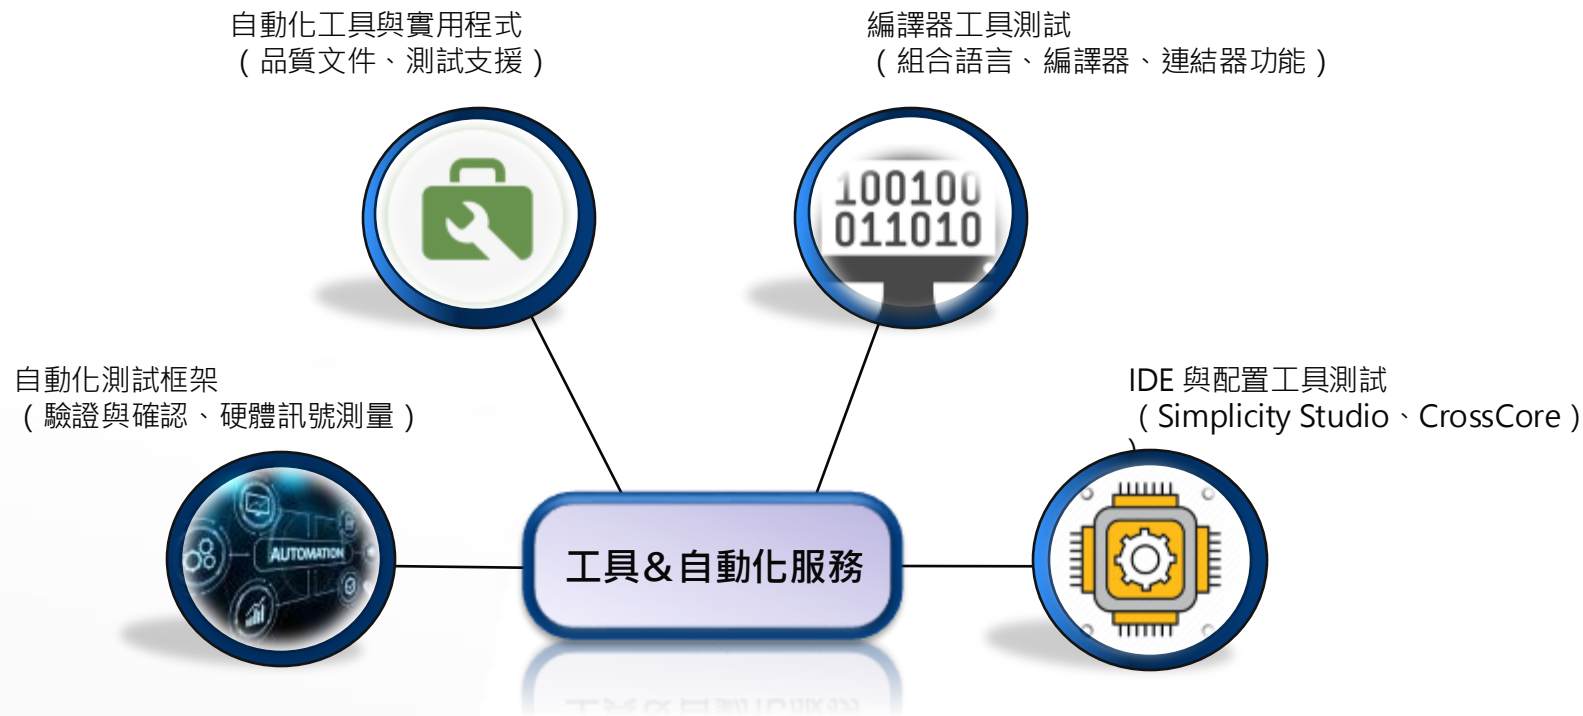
自動化工具與實用程式
（品質文件、測試支援）

編譯器工具測試
（組合語言、編譯器、連結器功能）

100100
011010

自動化測試框架
（驗證與確認、硬體訊號測量）

IDE 與配置工具測試
（Simplicity Studio、CrossCore）

AUTOMATION

工具&自動化服務